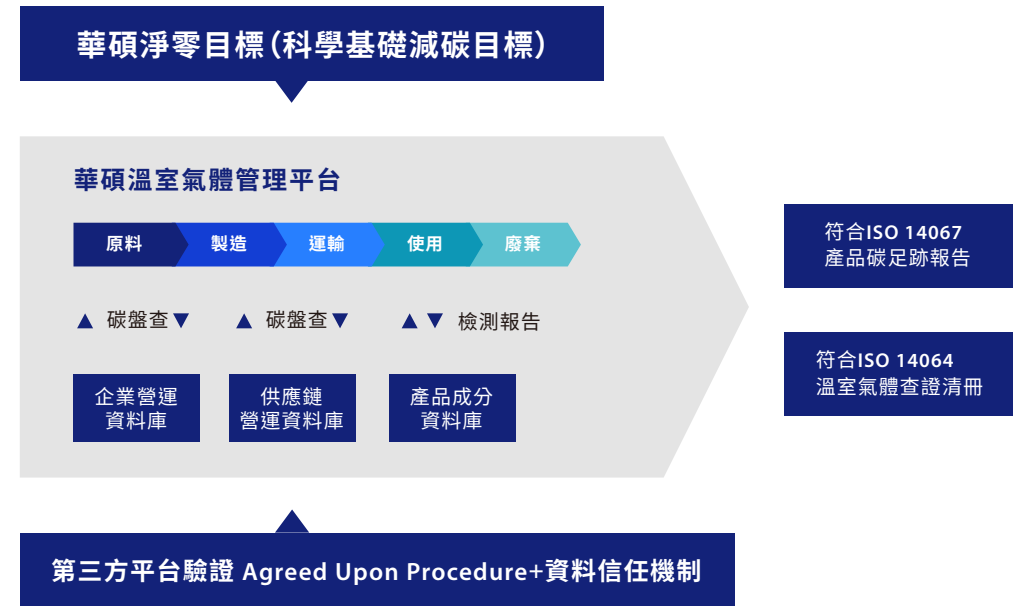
華碩淨零目標(科學基礎減碳目標)

華碩溫室氣體管理平台

原料

製造

運輸

使用

廢棄

▲ 碳盤查▼

▲ 碳盤查▼

▲▼ 檢測報告

企業營運資料庫

供應鏈營運資料庫

產品成分資料庫

符合ISO 14067
產品碳足跡報告

符合ISO 14064
溫室氣體查證清冊

第三方平台驗證 Agreed Upon Procedure+資料信任機制